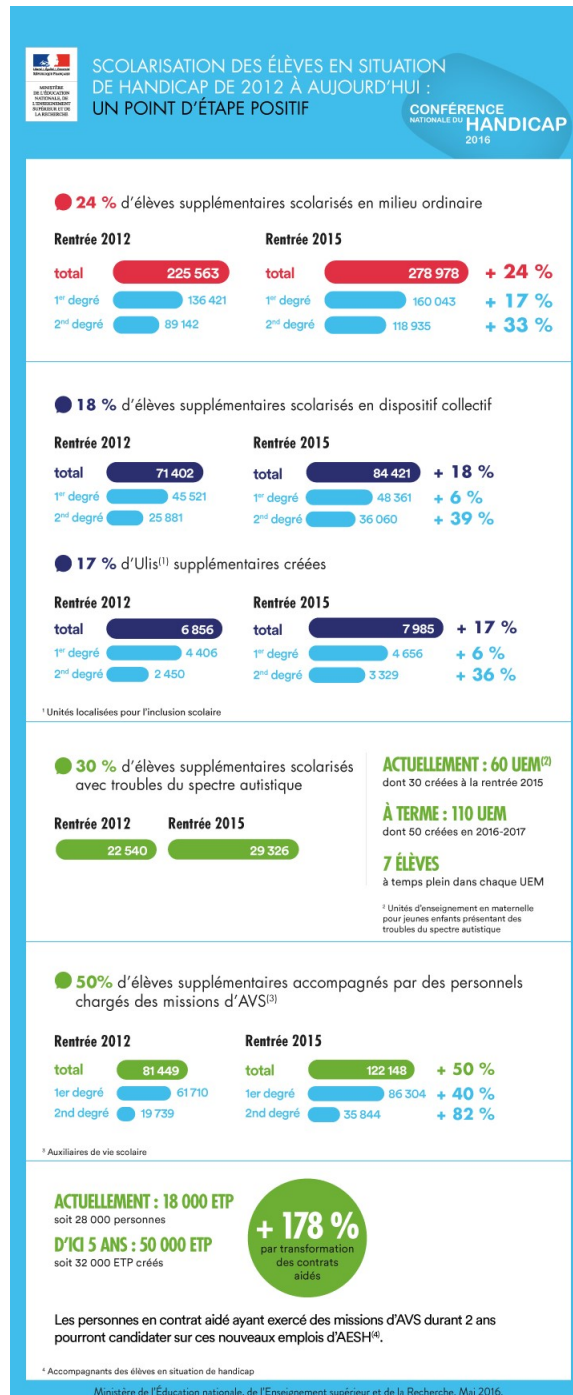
Liberté • Égalité • Fraternité
République Française

MINISTÈRE DE L'ÉDUCATION NATIONALE, DE L'ENSEIGNEMENT SUPÉRIEUR ET DE LA RECHERCHE

SCOLARISATION DES ÉLÈVES EN SITUATION DE HANDICAP DE 2012 À AUJOURD'HUI : UN POINT D'ÉTAPE POSITIF

CONFÉRENCE NATIONALE DU HANDICAP 2016

24 % d'élèves supplémentaires scolarisés en milieu ordinaire

Rentrée 2012
total 225 563
1$^{er}$ degré 136 421
2$^{nd}$ degré 89 142

Rentrée 2015
total 278 978 + 24 %
1$^{er}$ degré 160 043 + 17 %
2$^{nd}$ degré 118 935 + 33 %

18 % d'élèves supplémentaires scolarisés en dispositif collectif

Rentrée 2012
total 71 402
1$^{er}$ degré 45 521
2$^{nd}$ degré 25 881

Rentrée 2015
total 84 421 + 18 %
1$^{er}$ degré 48 361 + 6 %
2$^{nd}$ degré 36 060 + 39 %

17 % d'Ulis$^{(1)}$ supplémentaires créées

Rentrée 2012
total 6 856
1$^{er}$ degré 4 406
2$^{nd}$ degré 2 450

Rentrée 2015
total 7 985 + 17 %
1$^{er}$ degré 4 656 + 6 %
2$^{nd}$ degré 3 329 + 36 %

$^1$ Unités localisées pour l'inclusion scolaire

30 % d'élèves supplémentaires scolarisés avec troubles du spectre autistique

Rentrée 2012
22 540

Rentrée 2015
29 326

ACTUELLEMENT : 60 UEM$^{(2)}$
dont 30 créées à la rentrée 2015

À TERME : 110 UEM
dont 50 créées en 2016-2017

7 ÉLÈVES
à temps plein dans chaque UEM

$^2$ Unités d'enseignement en maternelle pour jeunes enfants présentant des troubles du spectre autistique

50% d'élèves supplémentaires accompagnés par des personnels chargés des missions d'AVS$^{(3)}$

Rentrée 2012
total 81 449
1er degré 61 710
2nd degré 19 739

Rentrée 2015
total 122 148 + 50 %
1er degré 86 304 + 40 %
2nd degré 35 844 + 82 %

$^3$ Auxiliaires de vie scolaire

ACTUELLEMENT : 18 000 ETP
soit 28 000 personnes

D'ICI 5 ANS : 50 000 ETP
soit 32 000 ETP créés

+ 178 %
par transformation des contrats aidés

Les personnes en contrat aidé ayant exercé des missions d'AVS durant 2 ans pourront candidater sur ces nouveaux emplois d'AESH$^{(4)}$.

$^4$ Accompagnants des élèves en situation de handicap

Ministère de l'Éducation nationale, de l'Enseignement supérieur et de la Recherche, Mai 2016.